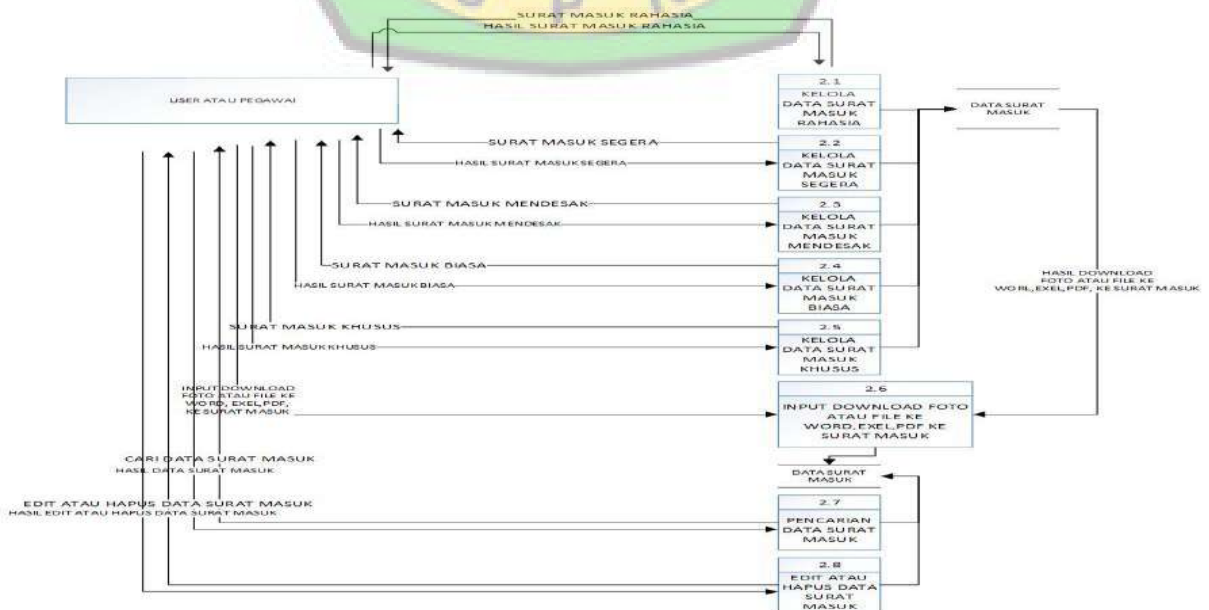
SURAT MASUK RAHASIA
HASIL SURAT MASUK RAHASIA

USER ATAU PEGAWAI

2.1
KELOLA DATA SURAT MASUK RAHASIA

DATA SURAT MASUK

SURAT MASUK SEGERA
HASIL SURAT MASUK SEGERA

2.2
KELOLA DATA SURAT MASUK SEGERA

SURAT MASUK MENDESAK
HASIL SURAT MASUK MENDESAK

2.3
KELOLA DATA SURAT MASUK MENDESAK

SURAT MASUK BIASA
HASIL SURAT MASUK BIASA

2.4
KELOLA DATA SURAT MASUK BIASA

HASIL DOWNLOAD FOTO ATAU FILE KE WORL,EXEL,PDF, KE SURAT MASUK

SURAT MASUK KHUSUS
HASIL SURAT MASUK KHUSUS

2.5
KELOLA DATA SURAT MASUK KHUSUS

INPUT DOWNLOAD FOTO ATAU FILE KE WORD, EXEL,PDF, KE SURAT MASUK

2.6
INPUT DOWNLOAD FOTO ATAU FILE KE WORD,EXEL,PDF KE SURAT MASUK

CARI DATA SURAT MASUK
HASIL DATA SURAT MASUK

DATA SURAT MASUK

EDIT ATAU HAPUS DATA SURAT MASUK
HASIL EDIT ATAU HAPUS DATA SURAT MASUK

2.7
PENCARIAN DATA SURAT MASUK

2.8
EDIT ATAU HAPUS DATA SURAT MASUK